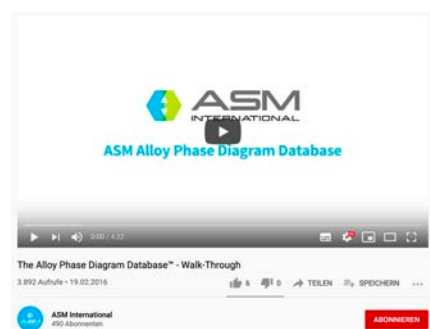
ASM INTERNATIONAL

ASM Alloy Phase Diagram Database

0:00 / 4:32

The Alloy Phase Diagram Database™ - Walk-Through

3.892 Aufrufe • 19.02.2016

6 0 TEILEN SPEICHERN ...

ASM International
490 Abonnenten

ABONNIEREN